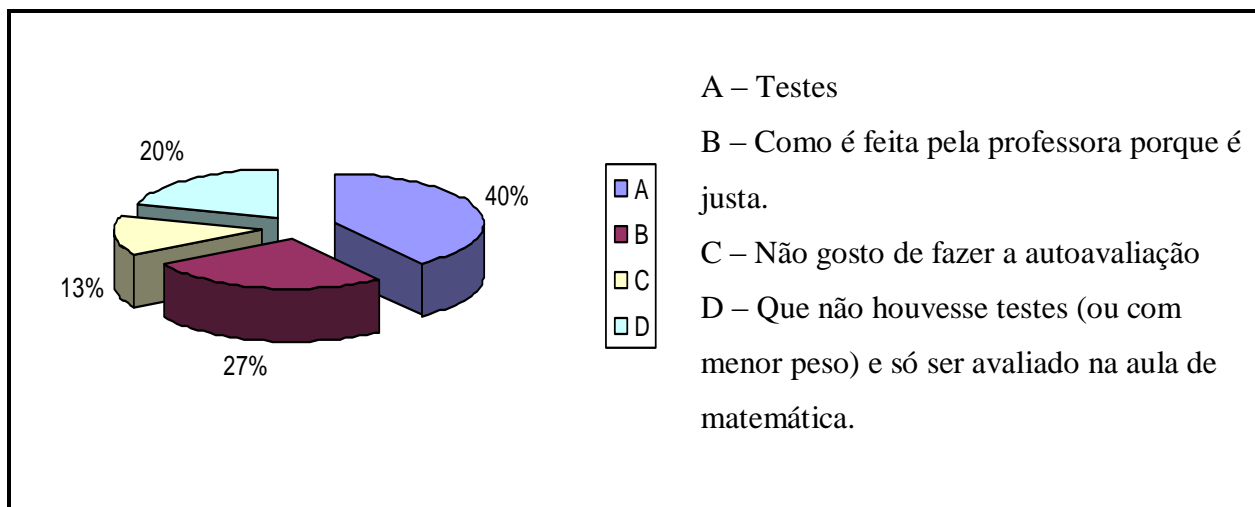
20%

40%

13%

27%

A
B
C
D

A – Testes

B – Como é feita pela professora porque é justa.

C – Não gosto de fazer a autoavaliação

D – Que não houvesse testes (ou com menor peso) e só ser avaliado na aula de matemática.